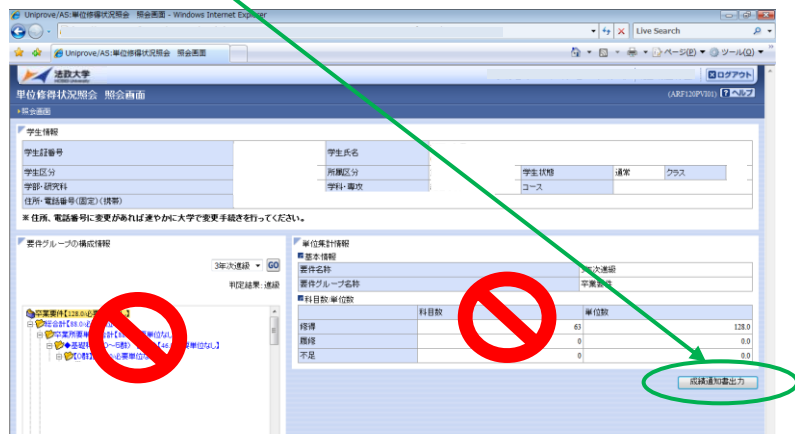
Uniprove/AS:単位修得状況照会 照会画面 - Windows Internet Explorer

Live Search

Uniprove/AS:単位修得状況照会 照会画面

ページ(P) ツール(O)

法政大学

ログアウト

単位修得状況照会 照会画面

(ARF120PV001) ヘルプ

照会画面

学生情報

| 学生証番号 | | 学生氏名 | | | | |
|---|---|---|---|---|---|---|
| 学生区分 | | 所属区分 | | 学生状態 | 通常 | クラス |
| 学部・研究科 | | 学科・専攻 | | コース | | |
| 住所・電話番号(固定)(携帯) | | | | | | |

※ 住所、電話番号に変更があれば速やかに大学で変更手続きを行ってください。

要件グループの構成情報

3年次進級 GO

判定結果:進級

卒業要件【128.0 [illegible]

総合計【88.0 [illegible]

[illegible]

単位集計情報

基本情報

| 要件名称 | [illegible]次進級 |
|---|---|
| 要件グループ名称 | 卒業要件 |

科目数/単位数

| | 科目数 | 単位数 |
|---|---|---|
| 修得 | 63 | 128.0 |
| 履修 | 0 | 0.0 |
| 不足 | 0 | 0.0 |

成績通知書出力